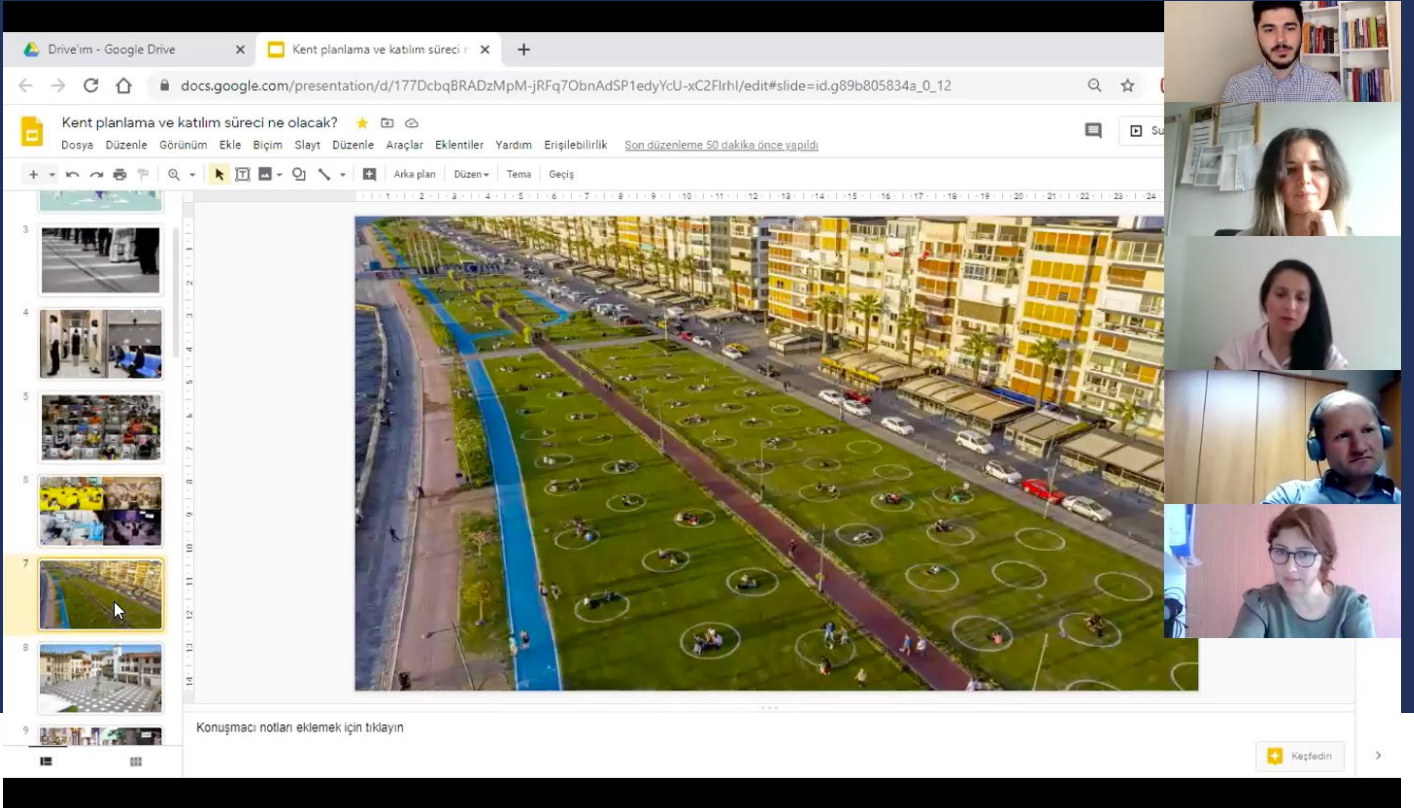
Drive'ım - Google Drive

Kent planlama ve katılım süreci n

docs.google.com/presentation/d/177DcbqBRADzMpM-jRFq7ObnAdSP1edyYcU-xC2Flrhl/edit#slide=id.g89b805834a_0_12

Kent planlama ve katılım süreci ne olacak?

Dosya Düzenle Görünüm Ekle Biçim Slayt Düzenle Araçlar Eklentiler Yardım Erişilebilirlik Son düzenleme 50 dakika önce yapıldı

Arka plan Düzen Tema Geçiş

Su

3

4

5

6

7

8

9

Konuşmacı notları eklemek için tıklayın

Keşfedin